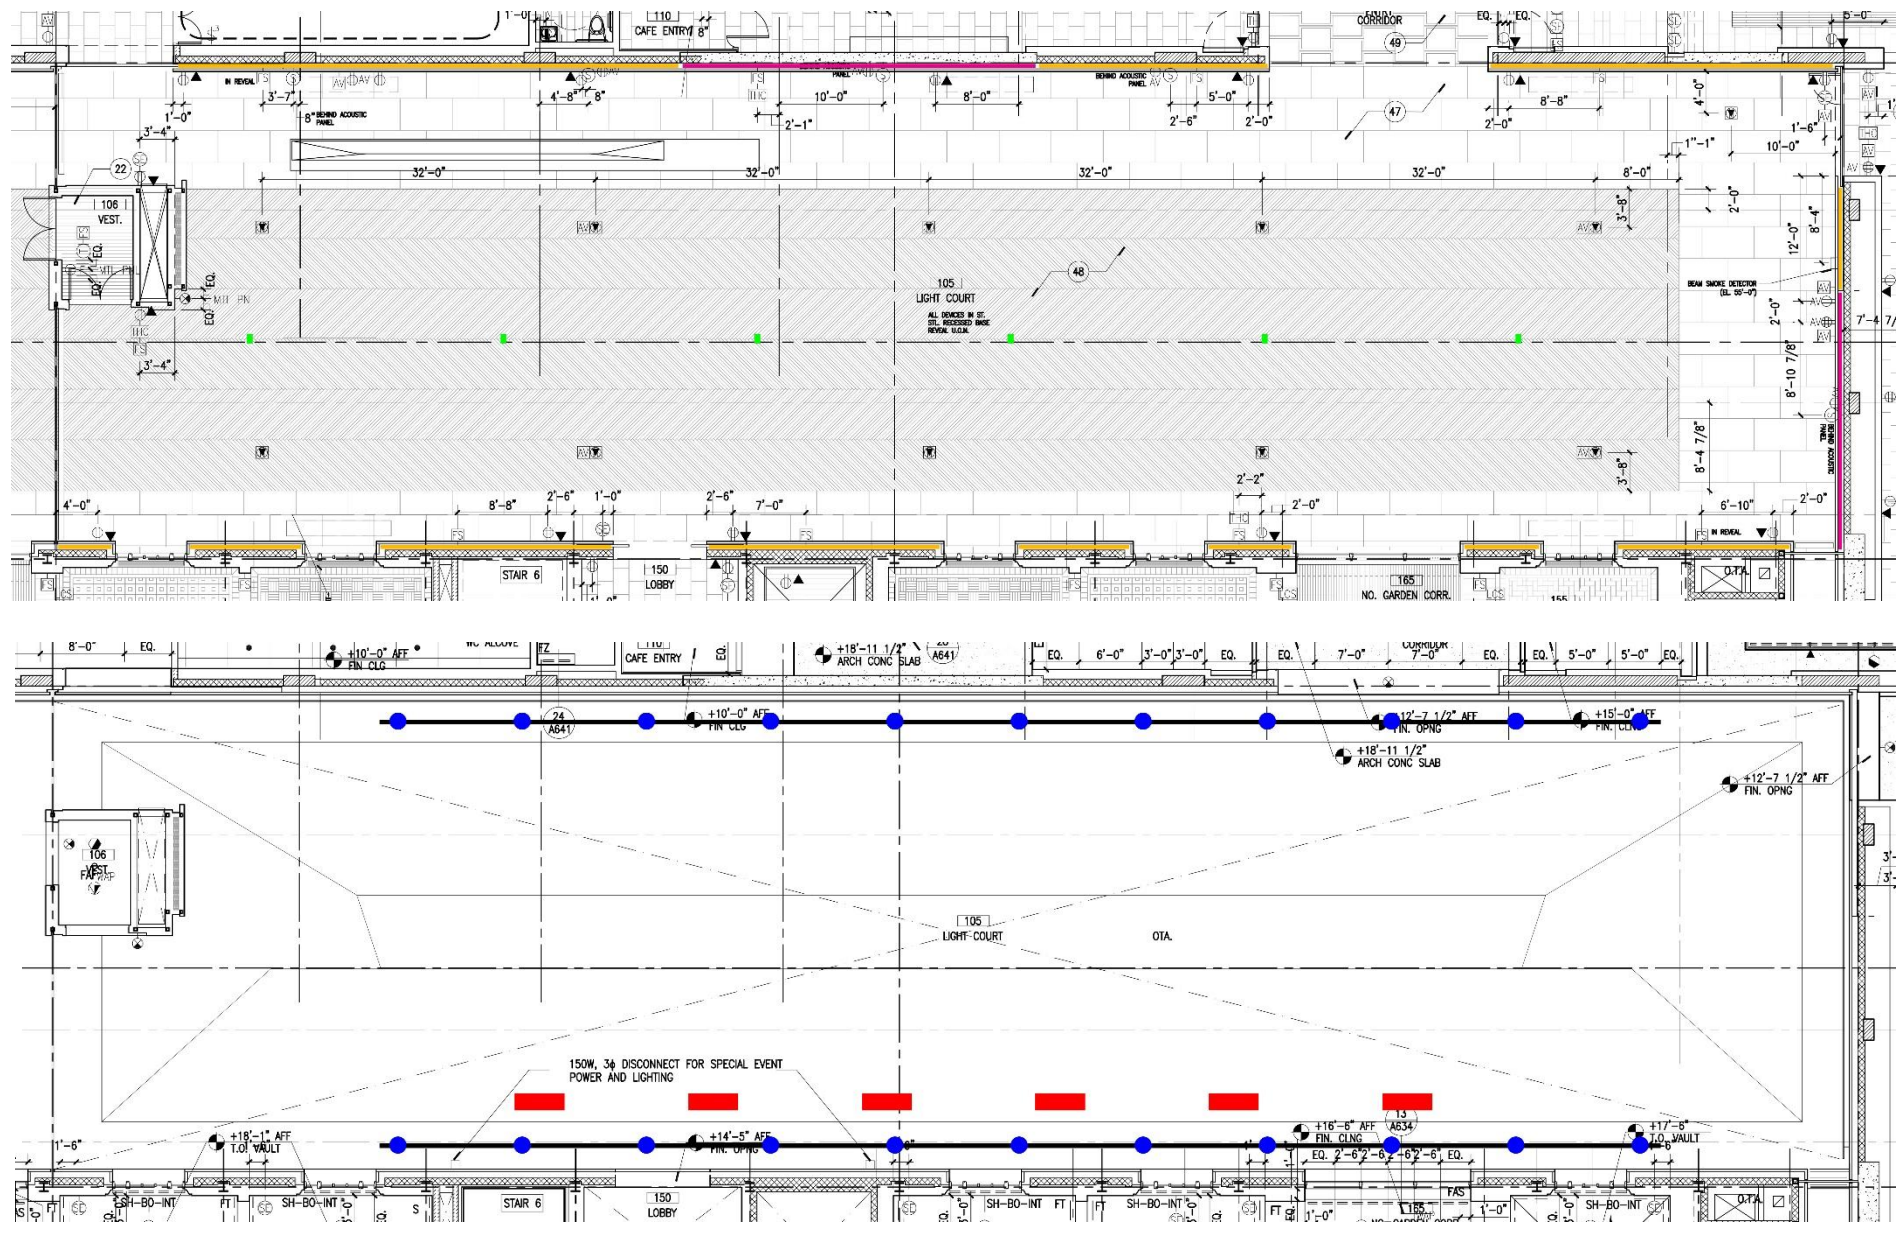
1'-0"
110
CAFE ENTRY
8"
CORRIDOR
EQ.
EQ.
5'-0"
49
IN REVEAL
AV
AV
BEHIND ACOUSTIC PANEL
BEHIND ACOUSTIC PANEL
3'-7"
4'-8"
8"
10'-0"
8'-0"
5'-0"
4'-0"
1'-0"
8" BEHIND ACOUSTIC PANEL
2'-1"
2'-6"
2'-0"
47
8'-8"
2'-0"
3'-4"
1'-6"
1"-1"
10'-0"
22
32'-0"
32'-0"
32'-0"
32'-0"
8'-0"
106
VEST.
EQ.
EQ.
MTL PN
MTL PN
EQ.
AV
AV
3'-8"
2'-0"
8'-4"
12'-0"
48
105
LIGHT COURT
ALL DEVICES IN ST. STL. RECESSED BASE REVEAL U.O.N.
BEAM SMOKE DETECTOR (EL. 55'-0")
2'-0"
7'-4 7/
3'-4"
8'-10 7/8"
AV
AV
8'-4 7/8"
3'-8"
BEHIND ACOUSTIC PANEL
2'-2"
4'-0"
8'-8"
2'-6"
1'-0"
2'-6"
7'-0"
2'-0"
6'-10"
2'-0"
IN REVEAL
STAIR 6
150
LOBBY
165
NO. GARDEN CORR.
O.T.A.

8'-0"
EQ.
+10'-0" AFF
FIN. CLG
110
CAFE ENTRY
EQ.
+18'-11 1/2"
ARCH CONC SLAB
A641
EQ.
6'-0"
3'-0"
3'-0"
EQ.
EQ.
7'-0"
CORRIDOR
7'-0"
EQ.
EQ.
5'-0"
5'-0"
EQ.
24
A641
+10'-0" AFF
FIN. CLG
+12'-7 1/2" AFF
FIN. OPNG
+15'-0" AFF
FIN. CLNG
+18'-11 1/2"
ARCH CONC SLAB
+12'-7 1/2" AFF
FIN. OPNG
106
VEST.
105
LIGHT COURT
OTA.
150W, 3ϕ DISCONNECT FOR SPECIAL EVENT POWER AND LIGHTING
13
A634
1'-6"
+18'-1" AFF
T.O. VAULT
+14'-5" AFF
FIN. OPNG
+16'-6" AFF
FIN. CLNG
+17'-6"
T.O. VAULT
EQ.
2'-6"
2'-6"
2'-6"
EQ.
FAS
SH-BO-INT
FT
SH-BO-INT
STAIR 6
150
LOBBY
SH-BO-INT
FT
SH-BO-INT
FT
1'-0"
165
1'-0"
SH-BO-INT
O.T.A.